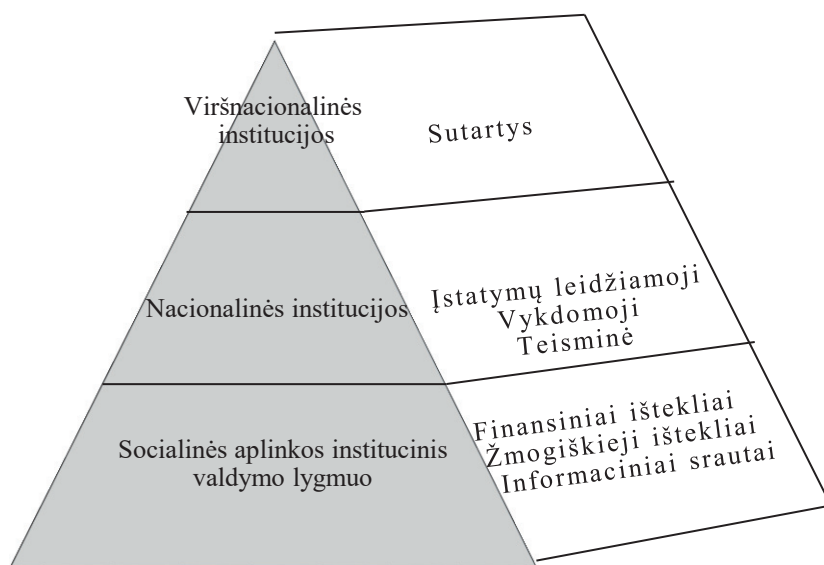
Viršnacionalinės institucijos

Sutartys

Nacionalinės institucijos

Įstatymų leidžiamoji
Vykdomoji
Teisminė

Socialinės aplinkos institucinis valdymo lygmuo

Finansiniai ištekliai
Žmogiškieji ištekliai
Informaciniai srautai